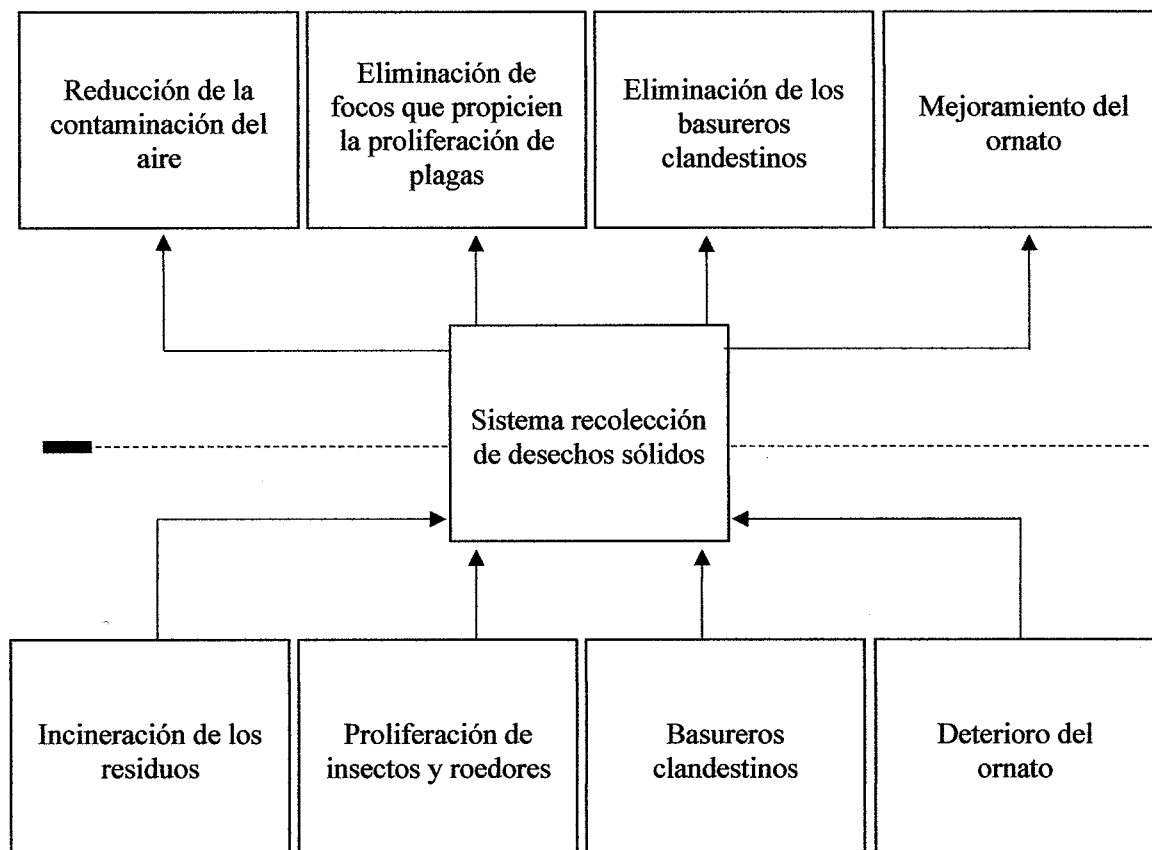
Reducción de la contaminación del aire

Eliminación de focos que propicien la proliferación de plagas

Eliminación de los basureros clandestinos

Mejoramiento del ornato

Sistema recolección de desechos sólidos

Incineración de los residuos

Proliferación de insectos y roedores

Basureros clandestinos

Deterioro del ornato